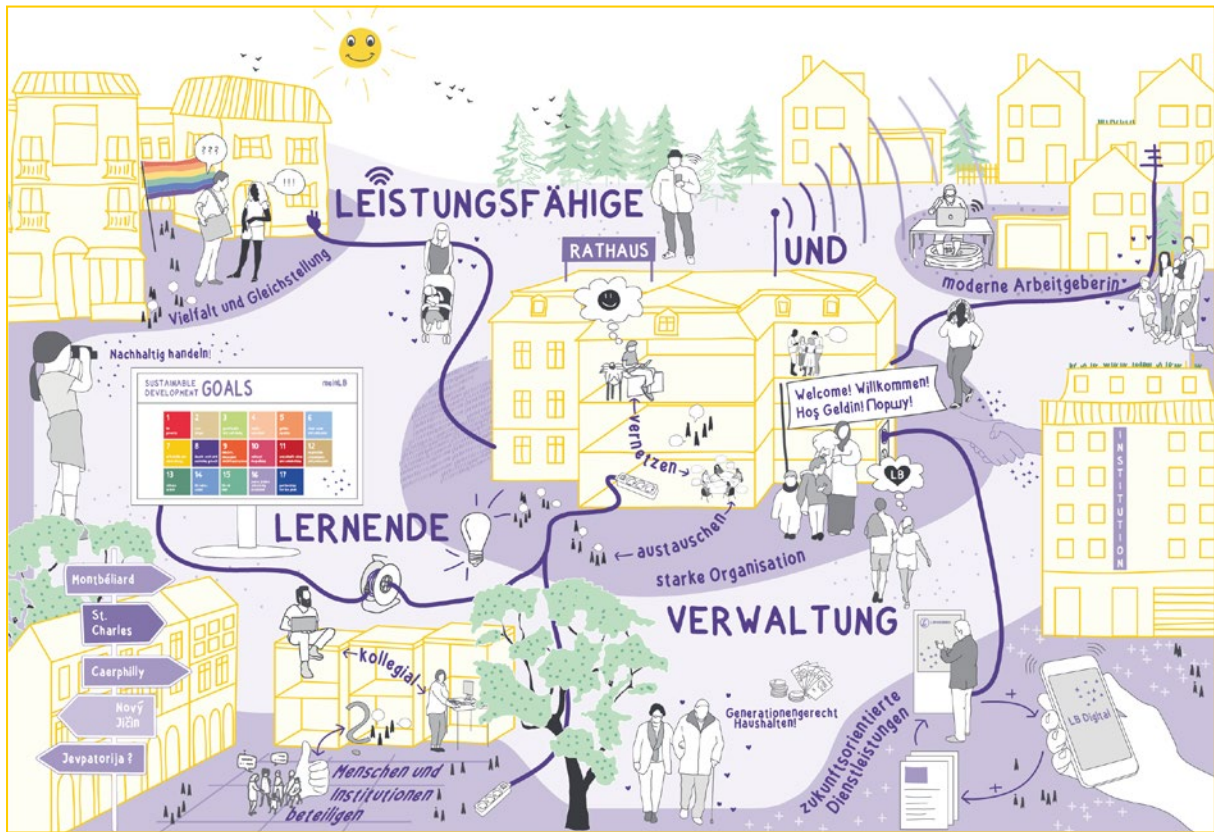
???

!!!

LEISTUNGSFÄHIGE

RATHAUS

UND

Vielfalt und Gleichstellung

moderne Arbeitgeberin

Nachhaltig handeln!

SUSTAINABLE DEVELOPMENT GOALS

Welcome! Willkommen! Hoş Geldin! Порщу!

vernetzen

LB

INSTITUTION

LERNENDE

austauschen

starke Organisation

Montbéliard

St. Charles

Caerphilly

Nový Jičín

Jevpatorija ?

VERWALTUNG

kollegial

Generationengerecht Haushalten!

LB Digital

zukunftsorientierte Dienstleistungen

Menschen und Institutionen beteiligen